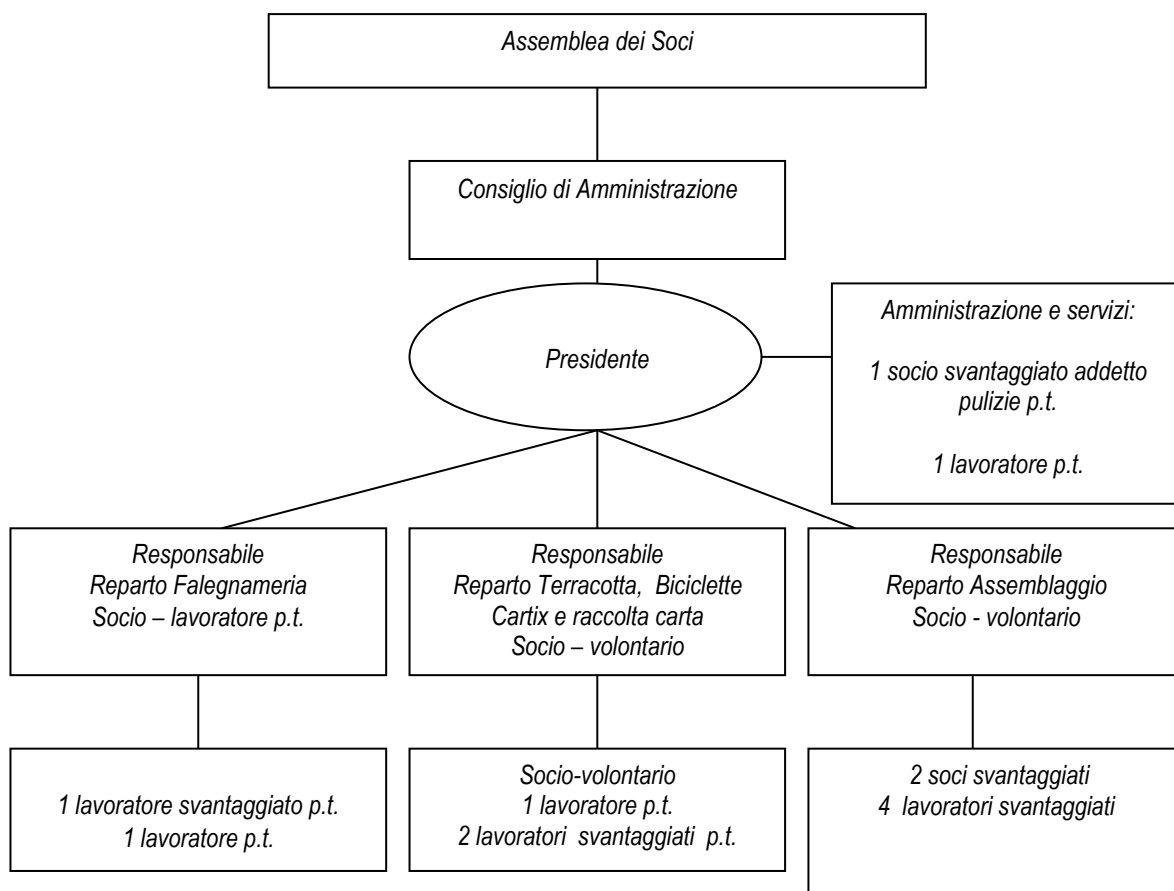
Assemblea dei Soci

Consiglio di Amministrazione

Presidente

Amministrazione e servizi:

1 socio svantaggiato addetto pulizie p.t.

1 lavoratore p.t.

Responsabile
Reparto Falegnameria
Socio – lavoratore p.t.

Responsabile
Reparto Terracotta, Biciclette
Cartix e raccolta carta
Socio – volontario

Responsabile
Reparto Assemblaggio
Socio - volontario

1 lavoratore svantaggiato p.t.
1 lavoratore p.t.

Socio-volontario
1 lavoratore p.t.
2 lavoratori svantaggiati p.t.

2 soci svantaggiati
4 lavoratori svantaggiati